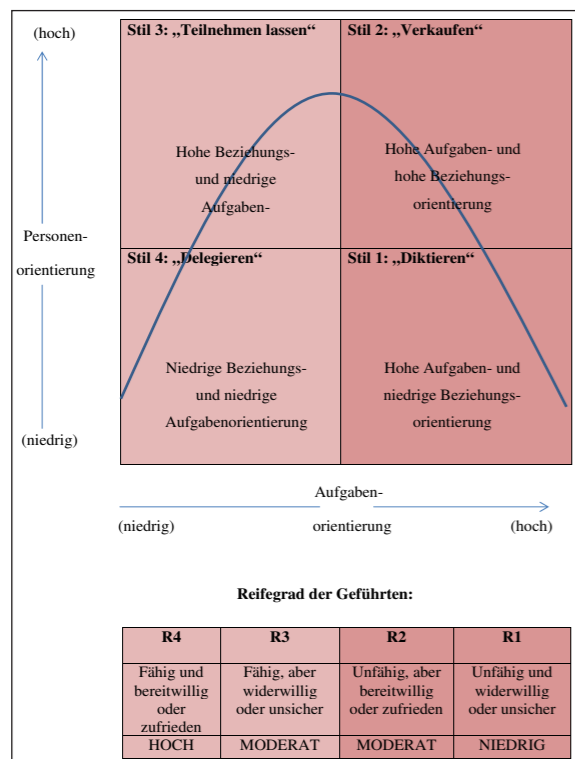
(hoch)

Personen-orientierung

(niedrig)

Stil 3: „Teilnehmen lassen“

Hohe Beziehungs- und niedrige Aufgaben-

Stil 2: „Verkaufen“

Hohe Aufgaben- und hohe Beziehungs-orientierung

Stil 4: „Delegieren“

Niedrige Beziehungs- und niedrige Aufgabenorientierung

Stil 1: „Diktieren“

Hohe Aufgaben- und niedrige Beziehungs-orientierung

Aufgaben-orientierung

(niedrig)

(hoch)

Reifegrad der Geführten:

| R4 | R3 | R2 | R1 |
|---|---|---|---|
| Fähig und bereitwillig oder zufrieden | Fähig, aber widerwillig oder unsicher | Unfähig, aber bereitwillig oder zufrieden | Unfähig und widerwillig oder unsicher |
| HOCH | MODERAT | MODERAT | NIEDRIG |